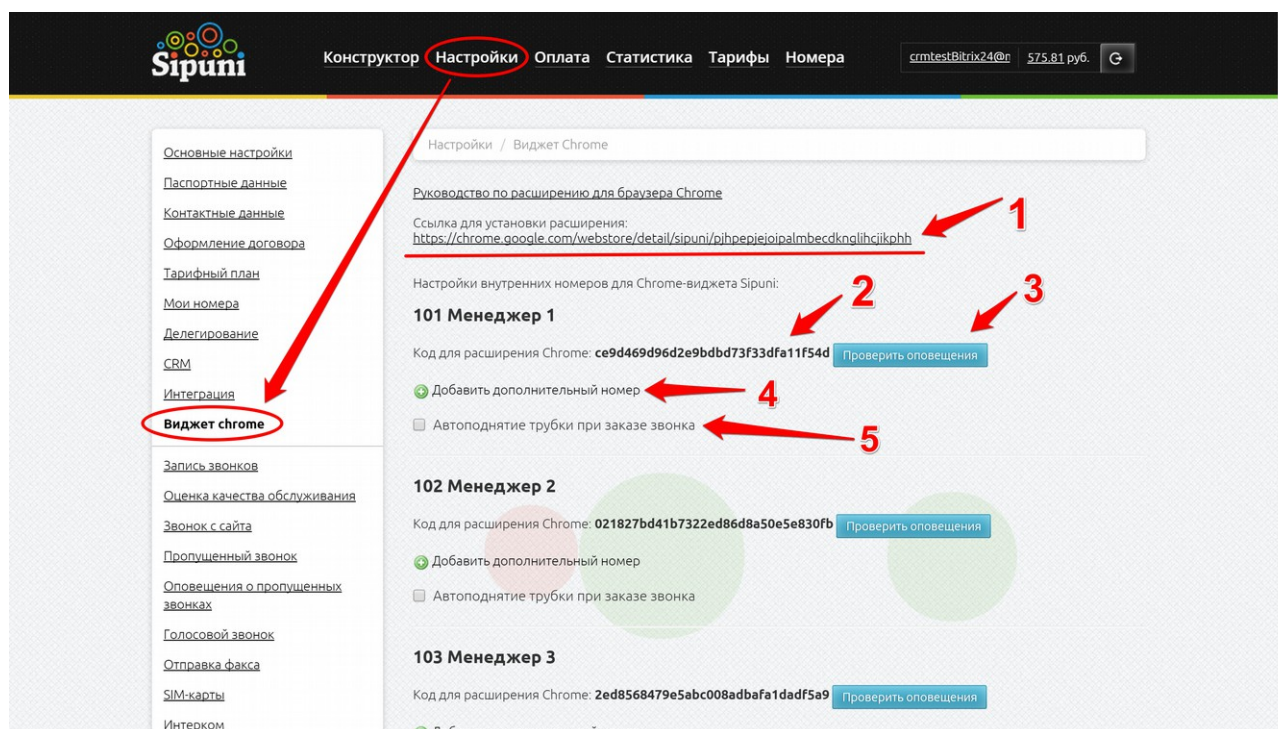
Sipuni

Конструктор Настройки Оплата Статистика Тарифы Номера

crmtestBitrix24@m 575.81 руб.

Основные настройки
Паспортные данные
Контактные данные
Оформление договора
Тарифный план
Мои номера
Делегирование
CRM
Интеграция
Виджет chrome
Запись звонков
Оценка качества обслуживания
Звонок с сайта
Пропущенный звонок
Оповещения о пропущенных звонках
Голосовой звонок
Отправка факса
SIM-карты
Интерком

Настройки / Виджет Chrome

Руководство по расширению для браузера Chrome

Ссылка для установки расширения:
https://chrome.google.com/webstore/detail/sipuni/pjhpepjejoipalmbecdknglihcjikphh

1

Настройки внутренних номеров для Chrome-виджета Sipuni:

2 3

101 Менеджер 1

Код для расширения Chrome: ce9d469d96d2e9bdbd73f33dfa11f54d Проверить оповещения

Добавить дополнительный номер 4

Автоподнятие трубки при заказе звонка 5

102 Менеджер 2

Код для расширения Chrome: 021827bd41b7322ed86d8a50e5e830fb Проверить оповещения

Добавить дополнительный номер

Автоподнятие трубки при заказе звонка

103 Менеджер 3

Код для расширения Chrome: 2ed8568479e5abc008adbafa1dadf5a9 Проверить оповещения